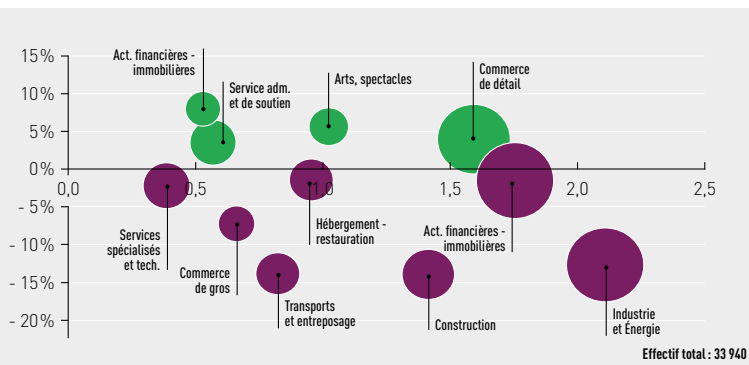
15%
10%
5%
0%
-5%
-10%
-15%
-20%

0,0
0,5
1,0
1,5
2,0
2,5

Act. financières - immobilières
Service adm. et de soutien
Arts, spectacles
Commerce de détail
Services spécialisés et tech.
Commerce de gros
Hébergement - restauration
Transports et entreposage
Act. financières - immobilières
Construction
Industrie et Énergie

Effectif total : 33 940